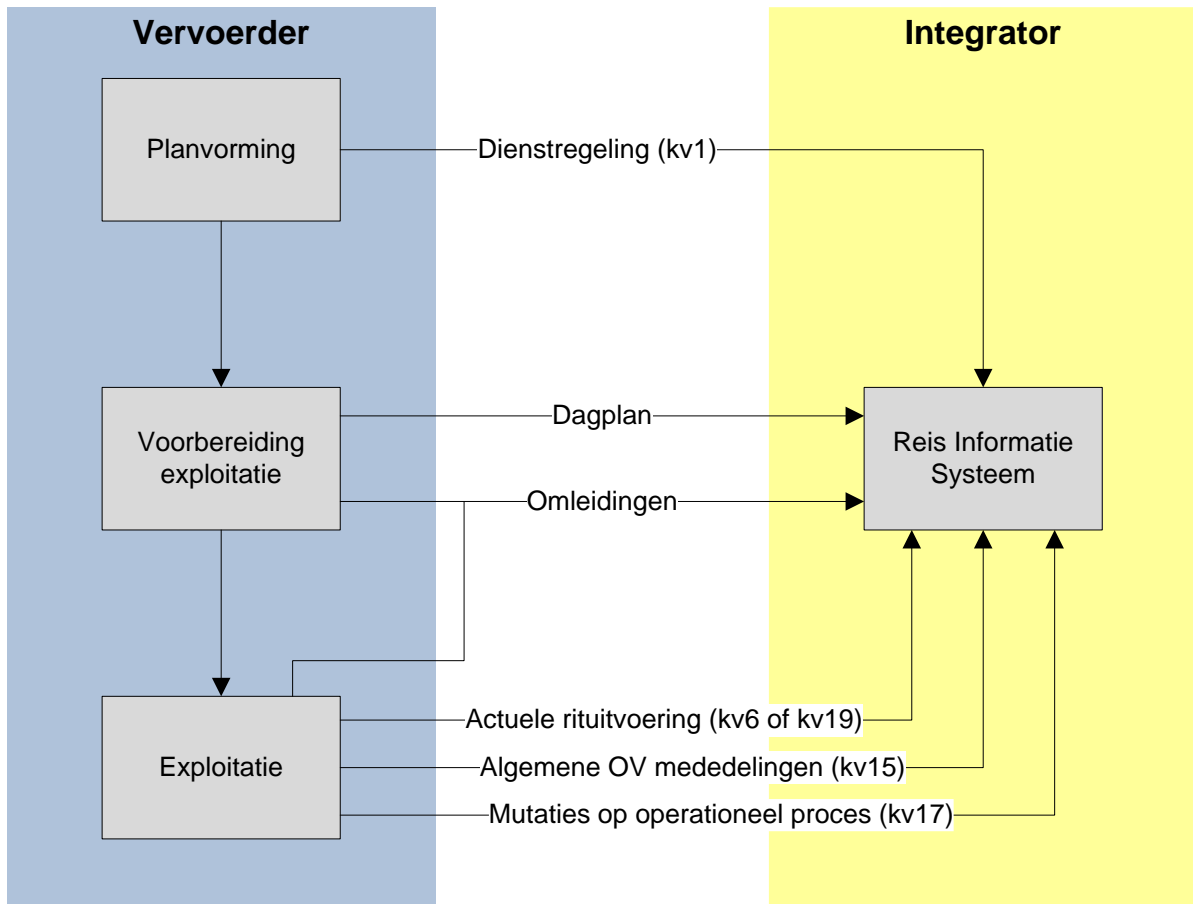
Vervoerder

Integrator

Planvorming

Dienstregeling (kv1)

Voorbereiding exploitatie

Dagplan

Omleidingen

Reis Informatie Systeem

Exploitatie

Actuele rituitvoering (kv6 of kv19)

Algemene OV mededelingen (kv15)

Mutaties op operationeel proces (kv17)